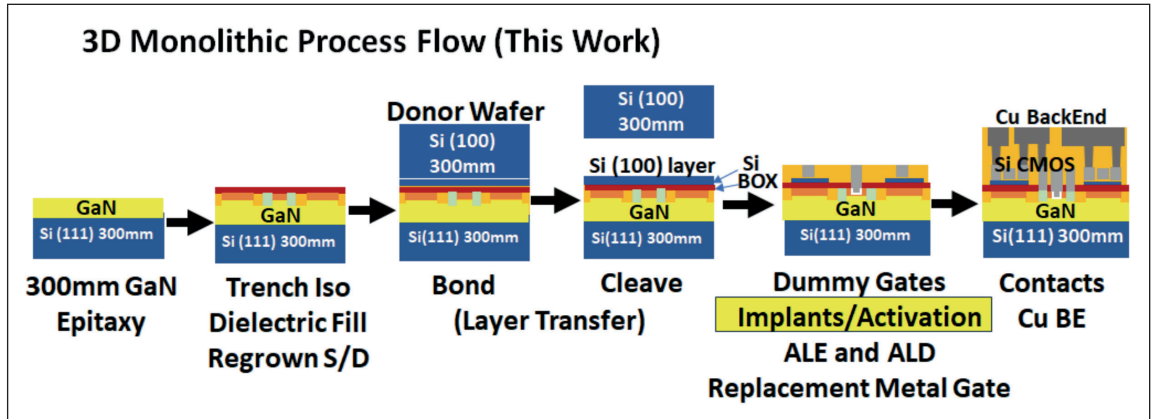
3D Monolithic Process Flow (This Work)

GaN
Si (111) 300mm
300mm GaN Epitaxy

GaN
Si (111) 300mm
Trench Iso Dielectric Fill Regrown S/D

Donor Wafer
Si (100) 300mm
Si(111) 300mm
Bond (Layer Transfer)

Si (100) 300mm
Si (100) layer
Si
BOX
GaN
Si(111) 300mm
Cleave

GaN
Si(111) 300mm
Dummy Gates
Implants/Activation
ALE and ALD
Replacement Metal Gate

Cu BackEnd
Si CMOS
GaN
Si(111) 300mm
Contacts
Cu BE